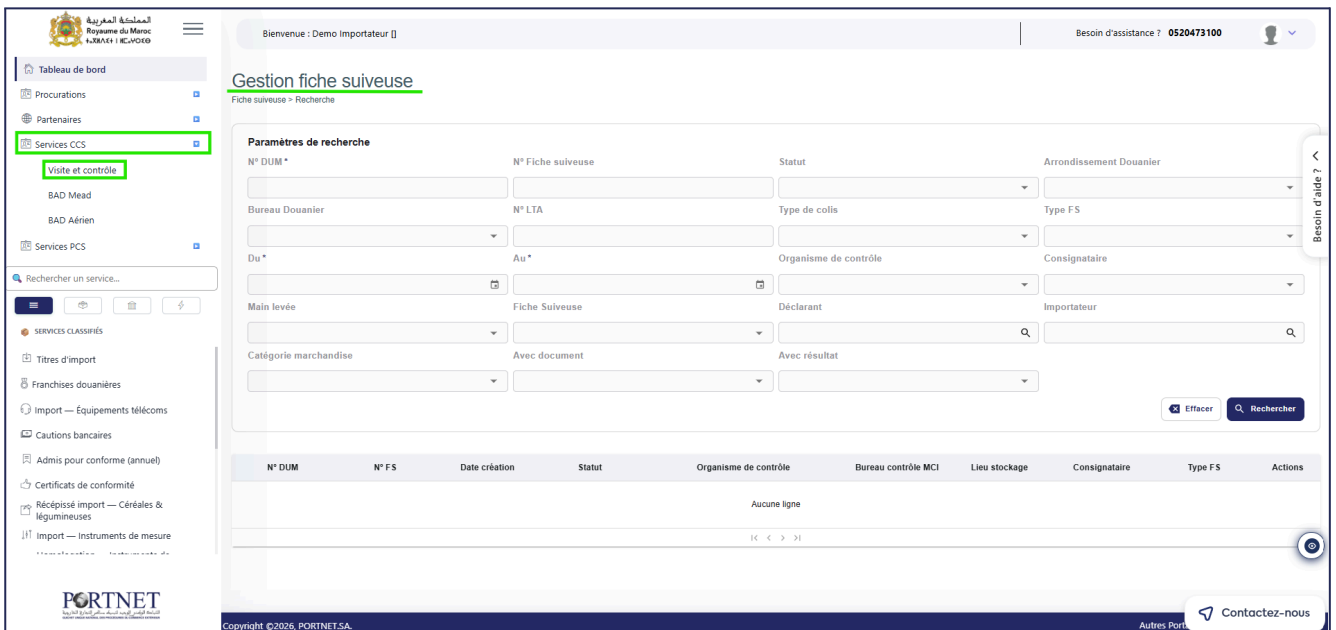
المملكة المغربية
Royaume du Maroc
ⵜⴰⴳⵍⴷⵉⵜ ⵏ ⵍⵎⵖⵔⵉⴱ

Tableau de bord
Procurations
Partenaires
Services CCS
Visite et contrôle
BAD Mead
BAD Aérien
Services PCS

Rechercher un service...

SERVICES CLASSIFIÉS
Titres d'import
Franchises douanières
Import — Équipements télécoms
Cautions bancaires
Admis pour conforme (annuel)
Certificats de conformité
Récépissé import — Céréales & légumineuses
Import — Instruments de mesure
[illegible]

PORTNET

Bienvenue : Demo Importateur []
Besoin d'assistance ? 0520473100

Gestion fiche suiveuse
Fiche suiveuse > Recherche

Paramètres de recherche

N° DUM *
N° Fiche suiveuse
Statut
Arrondissement Douanier
Bureau Douanier
N° LTA
Type de colis
Type FS
Du *
Au *
Organisme de contrôle
Consignataire
Main levée
Fiche Suiveuse
Déclarant
Importateur
Catégorie marchandise
Avec document
Avec résultat

Effacer
Rechercher

Besoin d'aide ?

| N° DUM | N° FS | Date création | Statut | Organisme de contrôle | Bureau contrôle MCI | Lieu stockage | Consignataire | Type FS | Actions |
|---|---|---|---|---|---|---|---|---|---|
| Aucune ligne | | | | | | | | | |

Copyright ©2026, PORTNET.SA.
Autres Port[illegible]
Contactez-nous